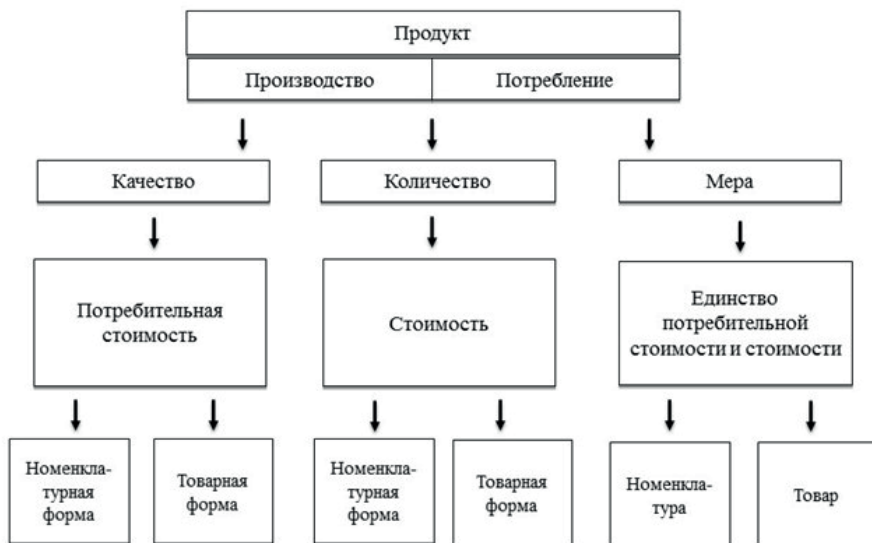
Продукт

Производство

Потребление

Качество

Количество

Мера

Потребительная стоимость

Стоимость

Единство потребительной стоимости и стоимости

Номенклатурная форма

Товарная форма

Номенклатурная форма

Товарная форма

Номенклатура

Товар